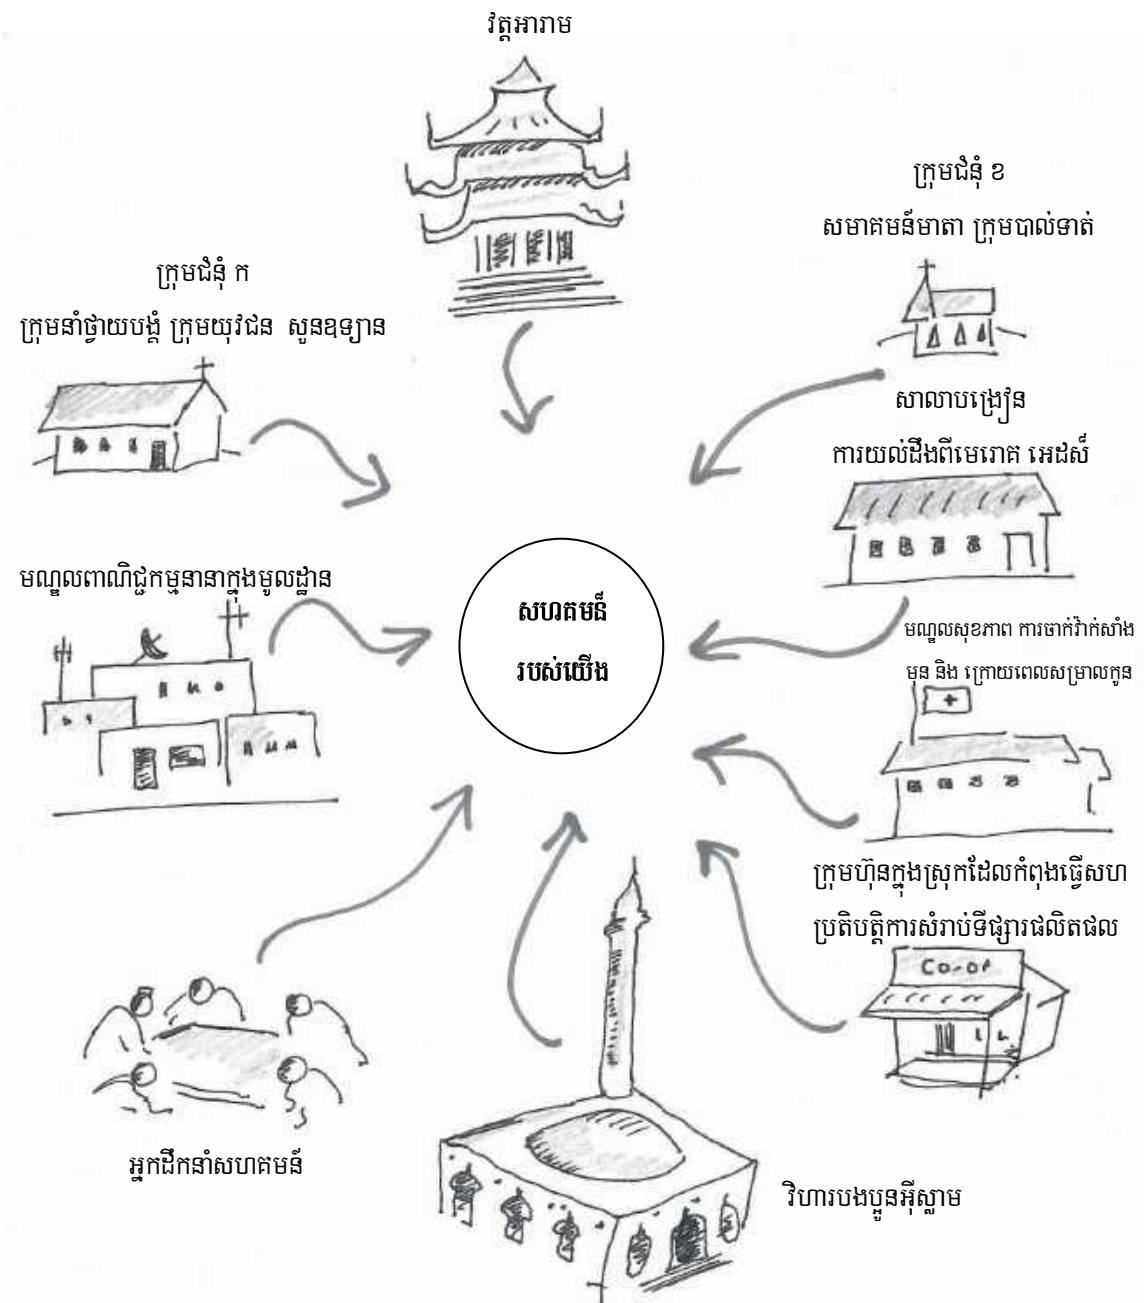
វត្តអារាម

ក្រុមជំនុំ ខ
សមាគមន៏មាតា ក្រុមបាល់ទាត់

ក្រុមជំនុំ ក
ក្រុមនាំថ្វាយបង្គំ ក្រុមយុវជន សួនឧទ្យាន

សាលាបង្រៀន
ការយល់ដឹងពីមេរោគ អេដស៏

មណ្ឌលពាណិជ្ជកម្មនានាក្នុងមូលដ្ឋាន

សហគមន៏
របស់យើង

មណ្ឌលសុខភាព ការចាក់វ៉ាក់សាំង មុន និង ក្រោយពេលសម្រាលកូន

ក្រុមហ៊ុនក្នុងស្រុកដែលកំពុងធ្វើសហប្រតិបត្តិការសំរាប់ទីផ្សារផលិតផល

Co-op

អ្នកដឹកនាំសហគមន៏

វិហារបងប្អូនអ៊ិស្លាម